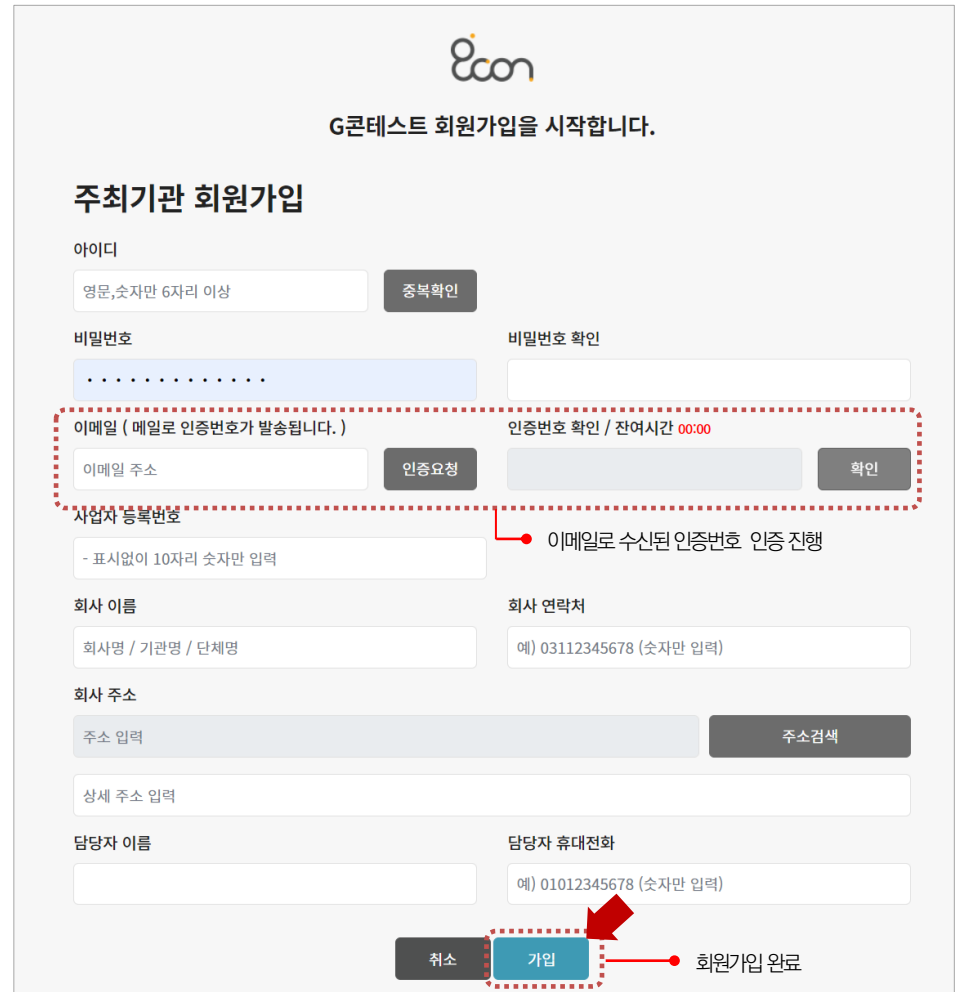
Gcon

G콘테스트 회원가입을 시작합니다.

주최기관 회원가입

아이디

영문,숫자만 6자리 이상

중복확인

비밀번호

·············

비밀번호 확인

이메일 ( 메일로 인증번호가 발송됩니다. )

이메일 주소

인증요청

인증번호 확인 / 잔여시간 00:00

확인

이메일로 수신된 인증번호 인증 진행

사업자 등록번호

- 표시없이 10자리 숫자만 입력

회사 이름

회사명 / 기관명 / 단체명

회사 연락처

예) 03112345678 (숫자만 입력)

회사 주소

주소 입력

주소검색

상세 주소 입력

담당자 이름

담당자 휴대전화

예) 01012345678 (숫자만 입력)

취소

가입

회원가입 완료